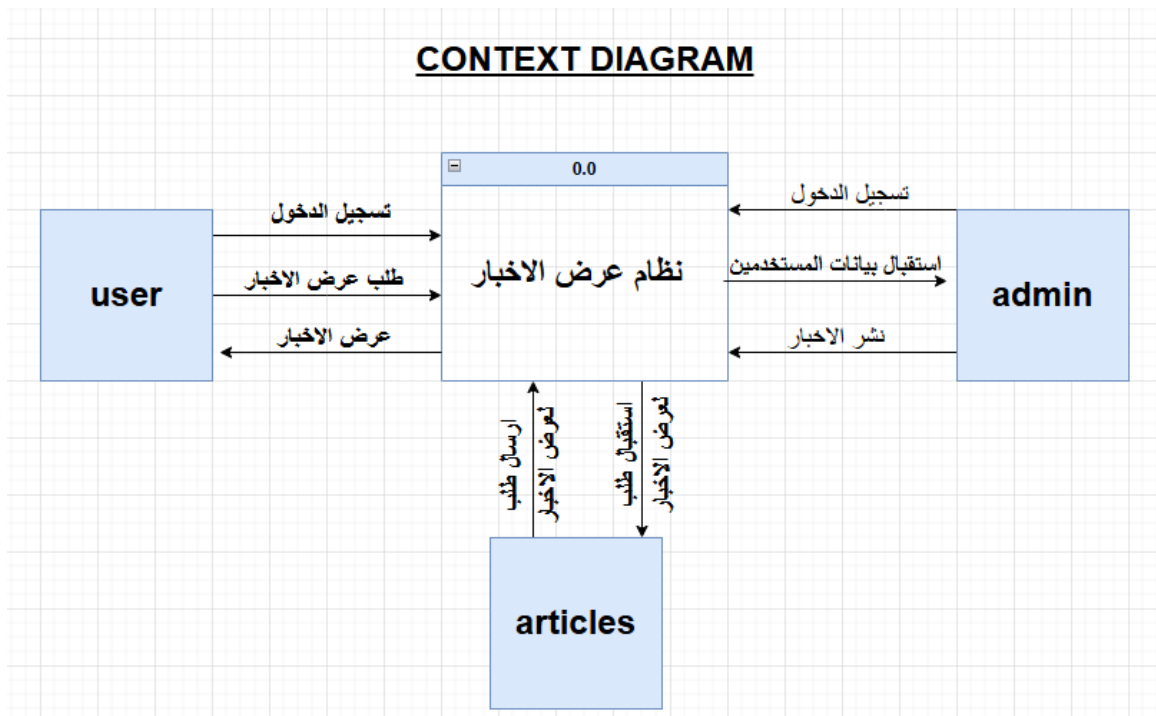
CONTEXT DIAGRAM

0.0

نظام عرض الاخبار

user

تسجيل الدخول

طلب عرض الاخبار

عرض الاخبار

admin

تسجيل الدخول

استقبال بيانات المستخدمين

نشر الاخبار

ارسال طلب لعرض الاخبار

استقبال طلب لعرض الاخبار

articles